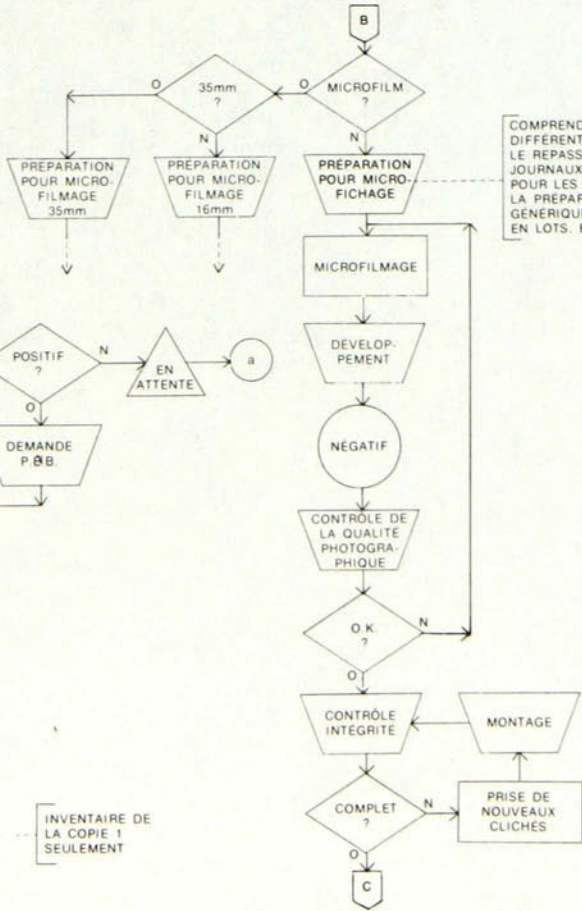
B

MICROFILM ?

O

35mm ?

N

N

PRÉPARATION POUR MICROFILMAGE 35mm

PRÉPARATION POUR MICROFILMAGE 16mm

PRÉPARATION POUR MICROFICHAGE

COMPREND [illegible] DIFFÉRENT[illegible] LE REPASS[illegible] JOURNAUX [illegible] POUR LES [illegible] LA PRÉPAR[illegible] GÉNÉRIQUE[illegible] EN LOTS, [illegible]

MICROFILMAGE

DEVELOPPEMENT

NÉGATIF

CONTROLE DE LA QUALITÉ PHOTOGRAPHIQUE

O.K. ?

N

O

POSITIF ?

N

EN ATTENTE

a

O

DEMANDE P.B.B.

CONTRÔLE INTÉGRITÉ

MONTAGE

COMPLET ?

N

PRISE DE NOUVEAUX CLICHÉS

O

C

INVENTAIRE DE LA COPIE 1 SEULEMENT